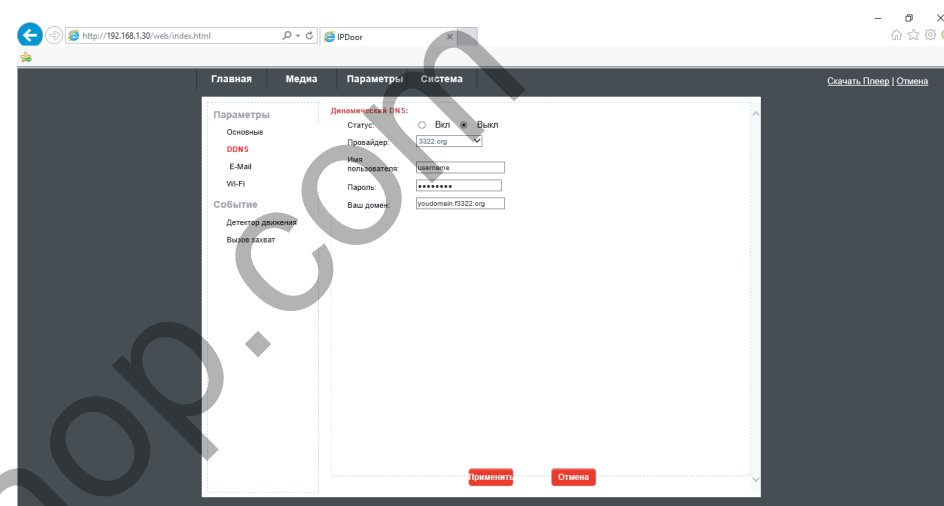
http://192.168.1.30/web/index.html
IPDoor

Главная
Медиа
Параметры
Система

Скачать Плеер | Отмена

Параметры
Основные
DDNS
E-Mail
Wi-Fi
Событие
Детектор движения
Вызов захват

Динамический DNS:
Статус: Вкл Выкл
Провайдер: 3322.org
Имя пользователя: username
Пароль: ••••••••
Ваш домен: youdomain.f3322.org

Применить
Отмена

op.com